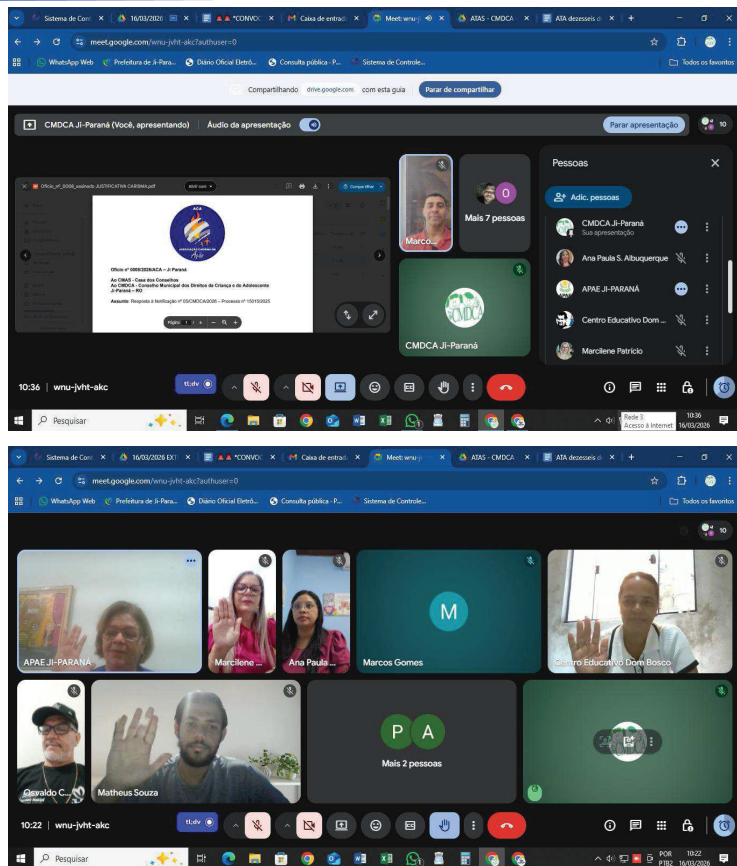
Sistema de Con × 16/03/2026 × ▲▲ *CONVOC × Caixa de entrad × Meet: wnu-j × ATAS - CMDCA × ATA dezesseis d × +

meet.google.com/wnu-jvht-akc?authuser=0

WhatsApp Web Prefeitura de Ji-Para... Diário Oficial Eletrô... Consulta pública - P... Sistema de Controle... Todos os favoritos

Compartilhando drive.google.com com esta guia Parar de compartilhar

CMDCA Ji-Paraná (Você, apresentando) Áudio da apresentação Parar apresentação 10

Oficio_nº_0008_assinado JUSTIFICATIVA CARISMA.pdf

Compartilhar

Ofício nº 0008/2026/ACA – Ji-Paraná

Ao CMAS - Casa dos Conselhos
Ao CMDCA - Conselho Municipal dos Direitos da Criança e do Adolescente
Ji-Paraná – RO

Assunto: Resposta à Notificação nº 05/CMDCA/2026 – Processo nº 15015/2025

Página

Marco...

Mais 7 pessoas

CMDCA

CMDCA Ji-Paraná

Pessoas

Adic. pessoas

CMDCA Ji-Paraná
Sua apresentação

Ana Paula S. Albuquerque

APAE JI-PARANÁ

Centro Educativo Dom ...

Marcilene Patrício

10:36 | wnu-jvht-akc

Pesquisar

Rede 3 Acesso à Internet 10:36 16/03/2026

Sistema de Con × 16/03/2026 EX × ▲▲ *CONVOC × Caixa de entrad × Meet: wnu-j × ATAS - CMDCA × ATA dezesseis d × +

meet.google.com/wnu-jvht-akc?authuser=0

WhatsApp Web Prefeitura de Ji-Para... Diário Oficial Eletrô... Consulta pública - P... Sistema de Controle... Todos os favoritos

10

APAE JI-PARANÁ

Marcilene ...

Ana Paula ...

M

Marcos Gomes

Centro Educativo Dom Bosco

Osvaldo C...

Matheus Souza

P A

Mais 2 pessoas

10:22 | wnu-jvht-akc

Pesquisar

POR PTB2 10:22 16/03/2026